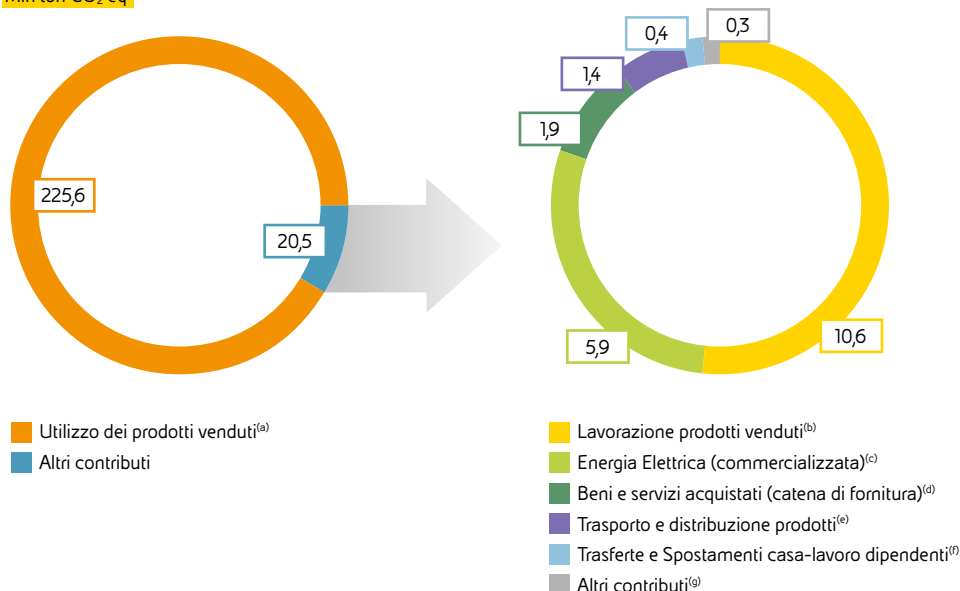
Mln ton $CO_2$ eq

225,6

20,5

0,4

0,3

1,4

1,9

5,9

10,6

Utilizzo dei prodotti venduti$^{(a)}$
Altri contributi

Lavorazione prodotti venduti$^{(b)}$
Energia Elettrica (commercializzata)$^{(c)}$
Beni e servizi acquistati (catena di fornitura)$^{(d)}$
Trasporto e distribuzione prodotti$^{(e)}$
Trasferte e Spostamenti casa-lavoro dipendenti$^{(f)}$
Altri contributi$^{(g)}$